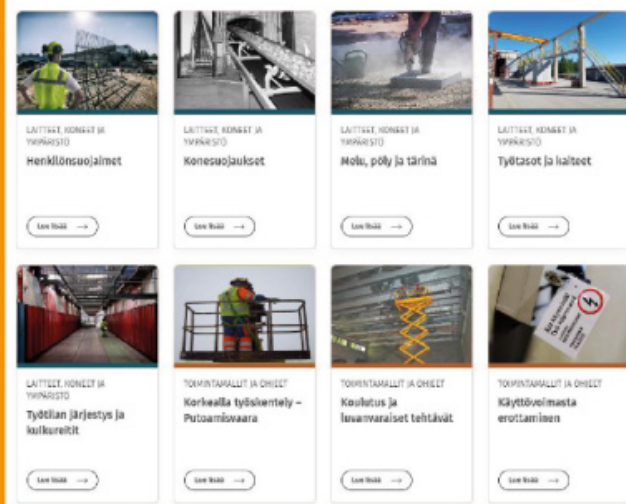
LAITTEET, KONEET JA YMPÄRISTÖ
Henkilönsuojaimet
Lue lisää

LAITTEET, KONEET JA YMPÄRISTÖ
Konesuojaukset
Lue lisää

LAITTEET, KONEET JA YMPÄRISTÖ
Melu, pöly ja tärinä
Lue lisää

LAITTEET, KONEET JA YMPÄRISTÖ
Työtasot ja kalteet
Lue lisää

LAITTEET, KONEET JA YMPÄRISTÖ
Työtilan järjestys ja kulkureitit
Lue lisää

TOIMINTAMALLIT JA OHJEET
Korkealla työskentely – Putoamisvaara
Lue lisää

TOIMINTAMALLIT JA OHJEET
Koulutus ja luvanvaraiset tehtävät
Lue lisää

TOIMINTAMALLIT JA OHJEET
Käyttövoimasta erottaminen
Lue lisää